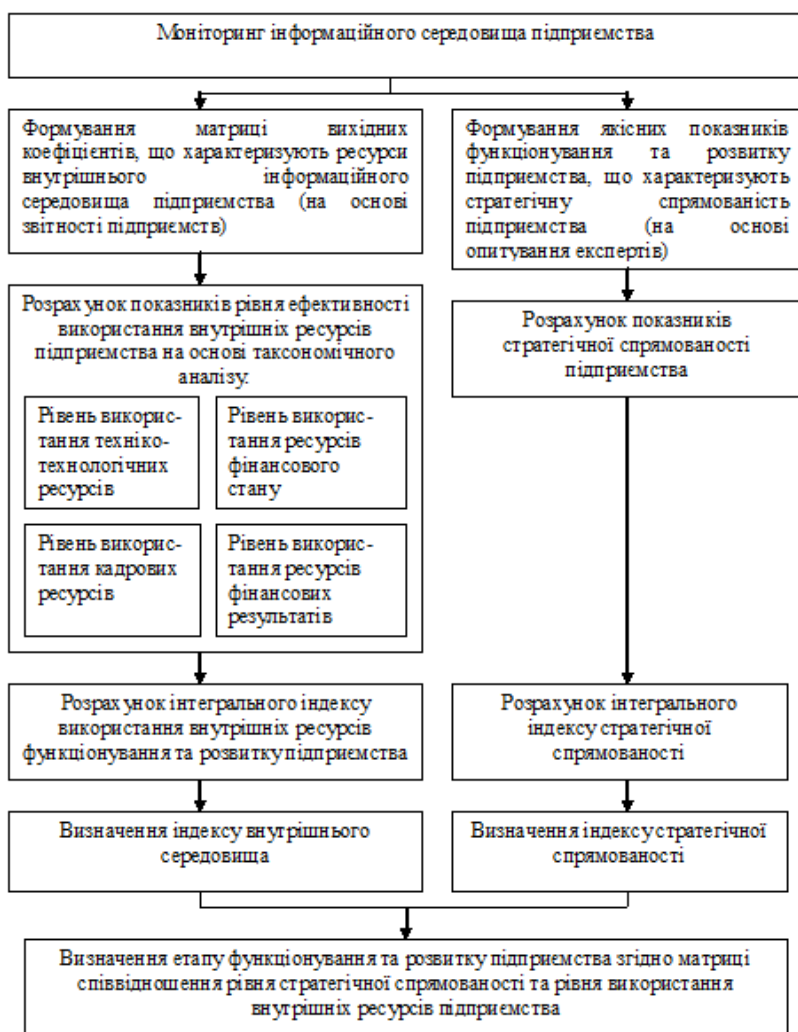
Моніторинг інформаційного середовища підприємства

Формування матриці вихідних коефіцієнтів, що характеризують ресурси внутрішнього інформаційного середовища підприємства (на основі звітності підприємств)

Розрахунок показників рівня ефективності використання внутрішніх ресурсів підприємства на основі таксономічного аналізу:

Рівень використання техніко-технологічних ресурсів

Рівень використання ресурсів фінансового стану

Рівень використання кадрових ресурсів

Рівень використання ресурсів фінансових результатів

Розрахунок інтегрального індексу використання внутрішніх ресурсів функціонування та розвитку підприємства

Визначення індексу внутрішнього середовища

Формування якісних показників функціонування та розвитку підприємства, що характеризують стратегічну спрямованість підприємства (на основі опитування експертів)

Розрахунок показників стратегічної спрямованості підприємства

Розрахунок інтегрального індексу стратегічної спрямованості

Визначення індексу стратегічної спрямованості

Визначення етапу функціонування та розвитку підприємства згідно матриці співвідношення рівня стратегічної спрямованості та рівня використання внутрішніх ресурсів підприємства